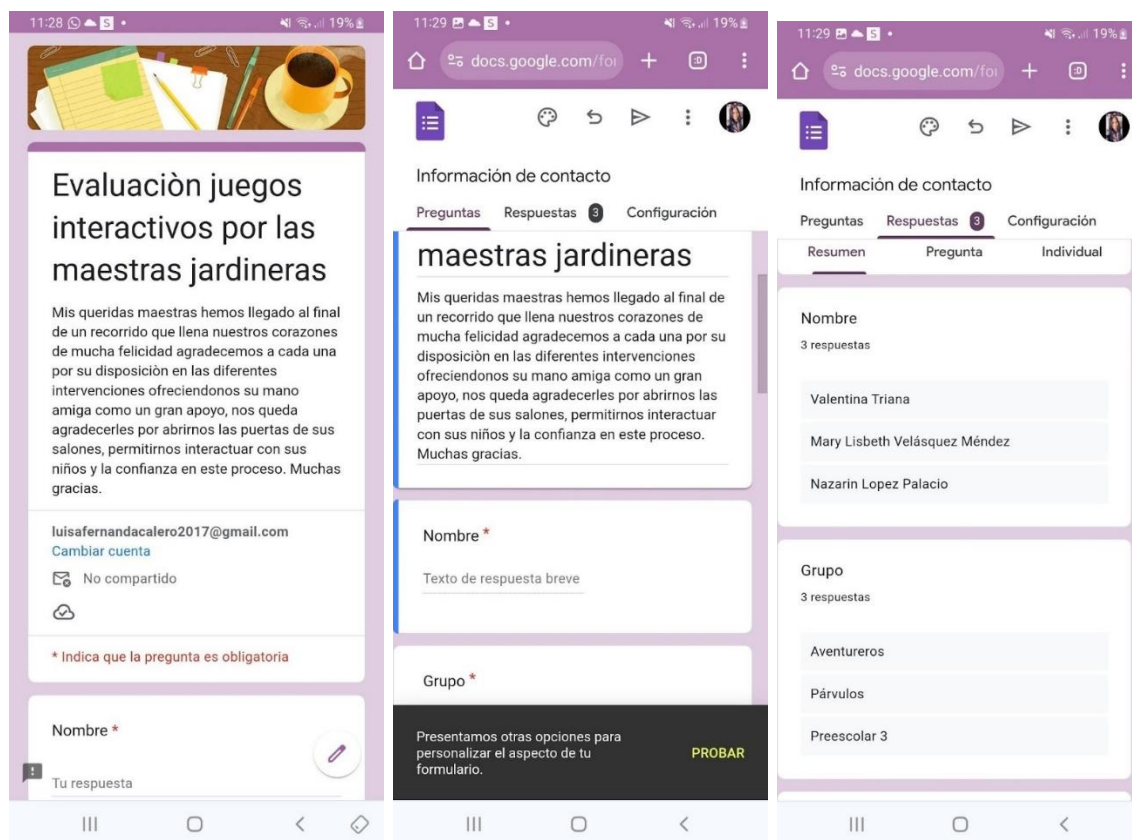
11:28 19%

Evaluaciòn juegos interactivos por las maestras jardineras

Mis queridas maestras hemos llegado al final de un recorrido que llena nuestros corazones de mucha felicidad agradecemos a cada una por su disposiciòn en las diferentes intervenciones ofreciendonos su mano amiga como un gran apoyo, nos queda agradecerles por abrirnos las puertas de sus salones, permitirnos interactuar con sus niños y la confianza en este proceso. Muchas gracias.

luisafernandacalero2017@gmail.com
Cambiar cuenta
No compartido

* Indica que la pregunta es obligatoria

Nombre *
Tu respuesta

11:29 19%
docs.google.com/fo

Información de contacto
Preguntas Respuestas 3 Configuración

maestras jardineras

Mis queridas maestras hemos llegado al final de un recorrido que llena nuestros corazones de mucha felicidad agradecemos a cada una por su disposiciòn en las diferentes intervenciones ofreciendonos su mano amiga como un gran apoyo, nos queda agradecerles por abrirnos las puertas de sus salones, permitirnos interactuar con sus niños y la confianza en este proceso. Muchas gracias.

Nombre *
Texto de respuesta breve

Grupo *

Presentamos otras opciones para personalizar el aspecto de tu formulario.
PROBAR

11:29 19%
docs.google.com/fo

Información de contacto
Preguntas Respuestas 3 Configuración
Resumen Pregunta Individual

Nombre
3 respuestas
Valentina Triana
Mary Lisbeth Velásquez Méndez
Nazarin Lopez Palacio

Grupo
3 respuestas
Aventureros
Párvulos
Preescolar 3